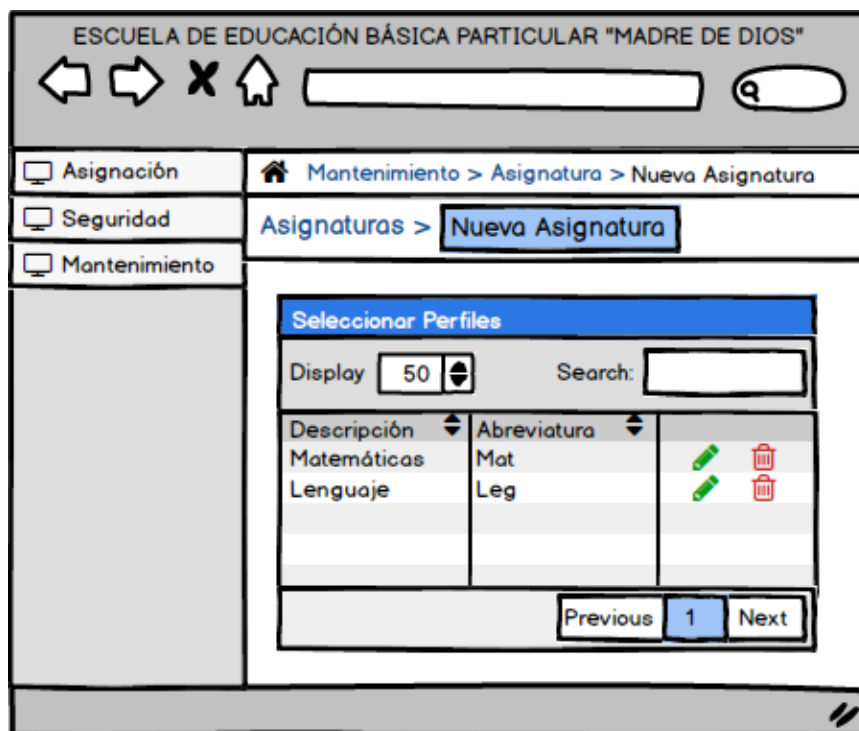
ESCUELA DE EDUCACIÓN BÁSICA PARTICULAR "MADRE DE DIOS"

Asignación
Seguridad
Mantenimiento

Mantenimiento > Asignatura > Nueva Asignatura

Asignaturas > Nueva Asignatura

Seleccionar Perfiles

Display 50 Search:

| Descripción | Abreviatura | |
|---|---|---|
| Matemáticas | Mat | |
| Lenguaje | Leg | |

Previous 1 Next